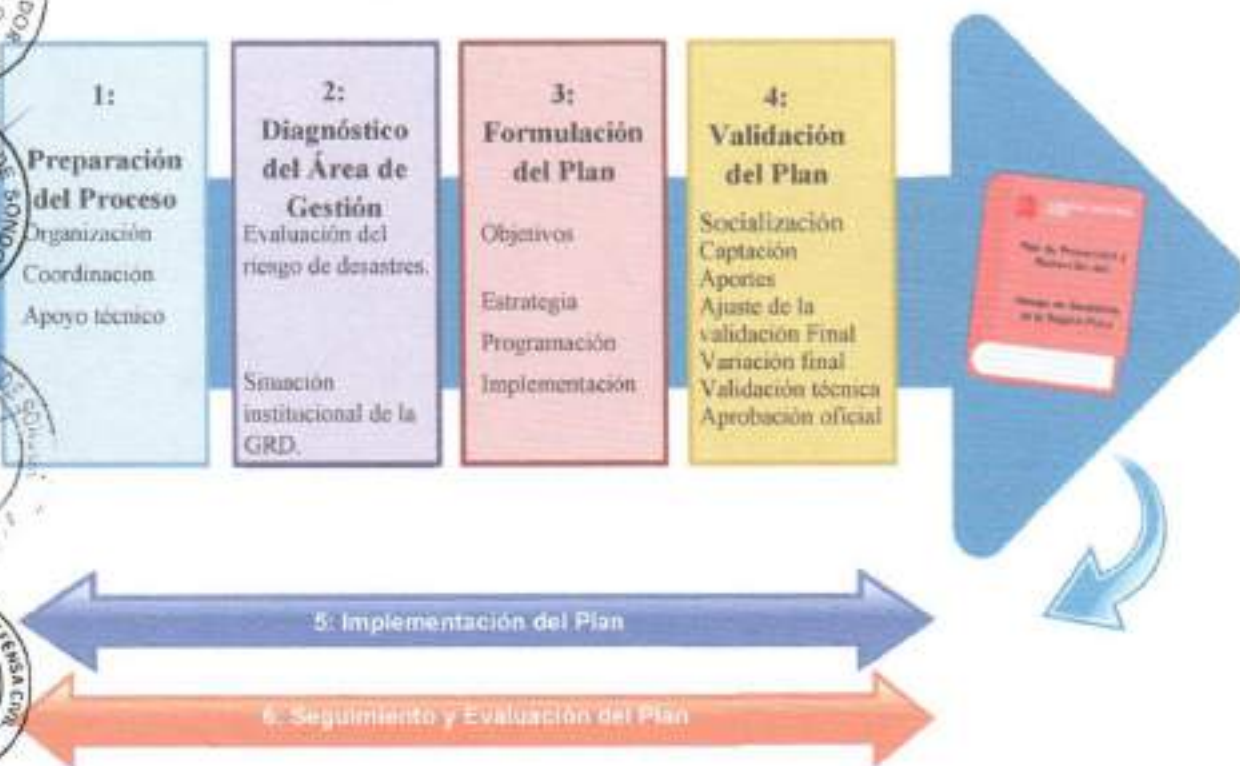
1:
Preparación del Proceso
Organización
Coordinación
Apoyo técnico

2:
Diagnóstico del Área de Gestión
Evaluación del riesgo de desastres.

Situación institucional de la GRD.

3:
Formulación del Plan
Objetivos

Estrategia
Programación
Implementación

4:
Validación del Plan
Socialización
Captación
Aportes
Ajuste de la validación Final
Variación final
Validación técnica
Aprobación oficial

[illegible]

5: Implementación del Plan

6: Seguimiento y Evaluación del Plan